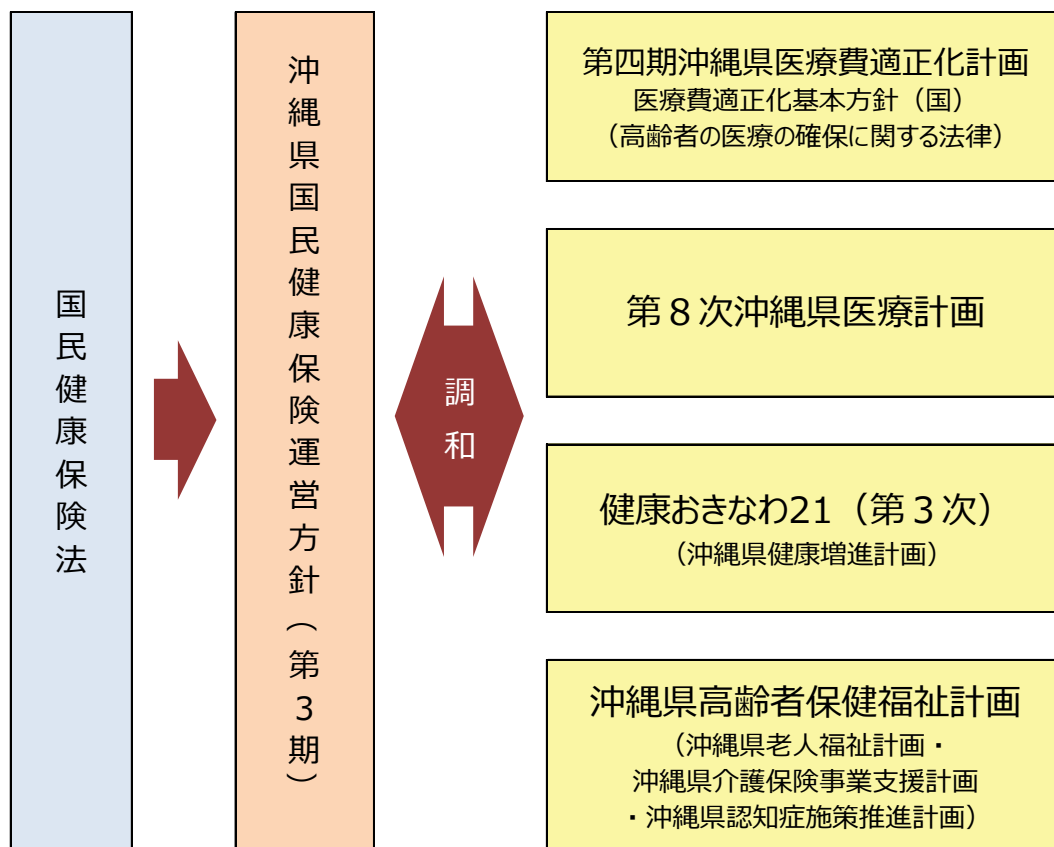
国民健康保険法

沖縄県国民健康保険運営方針（第３期）

調和

第四期沖縄県医療費適正化計画
医療費適正化基本方針（国）
（高齢者の医療の確保に関する法律）

第８次沖縄県医療計画

健康おきなわ21（第３次）
（沖縄県健康増進計画）

沖縄県高齢者保健福祉計画
（沖縄県老人福祉計画・
沖縄県介護保険事業支援計画
・沖縄県認知症施策推進計画）